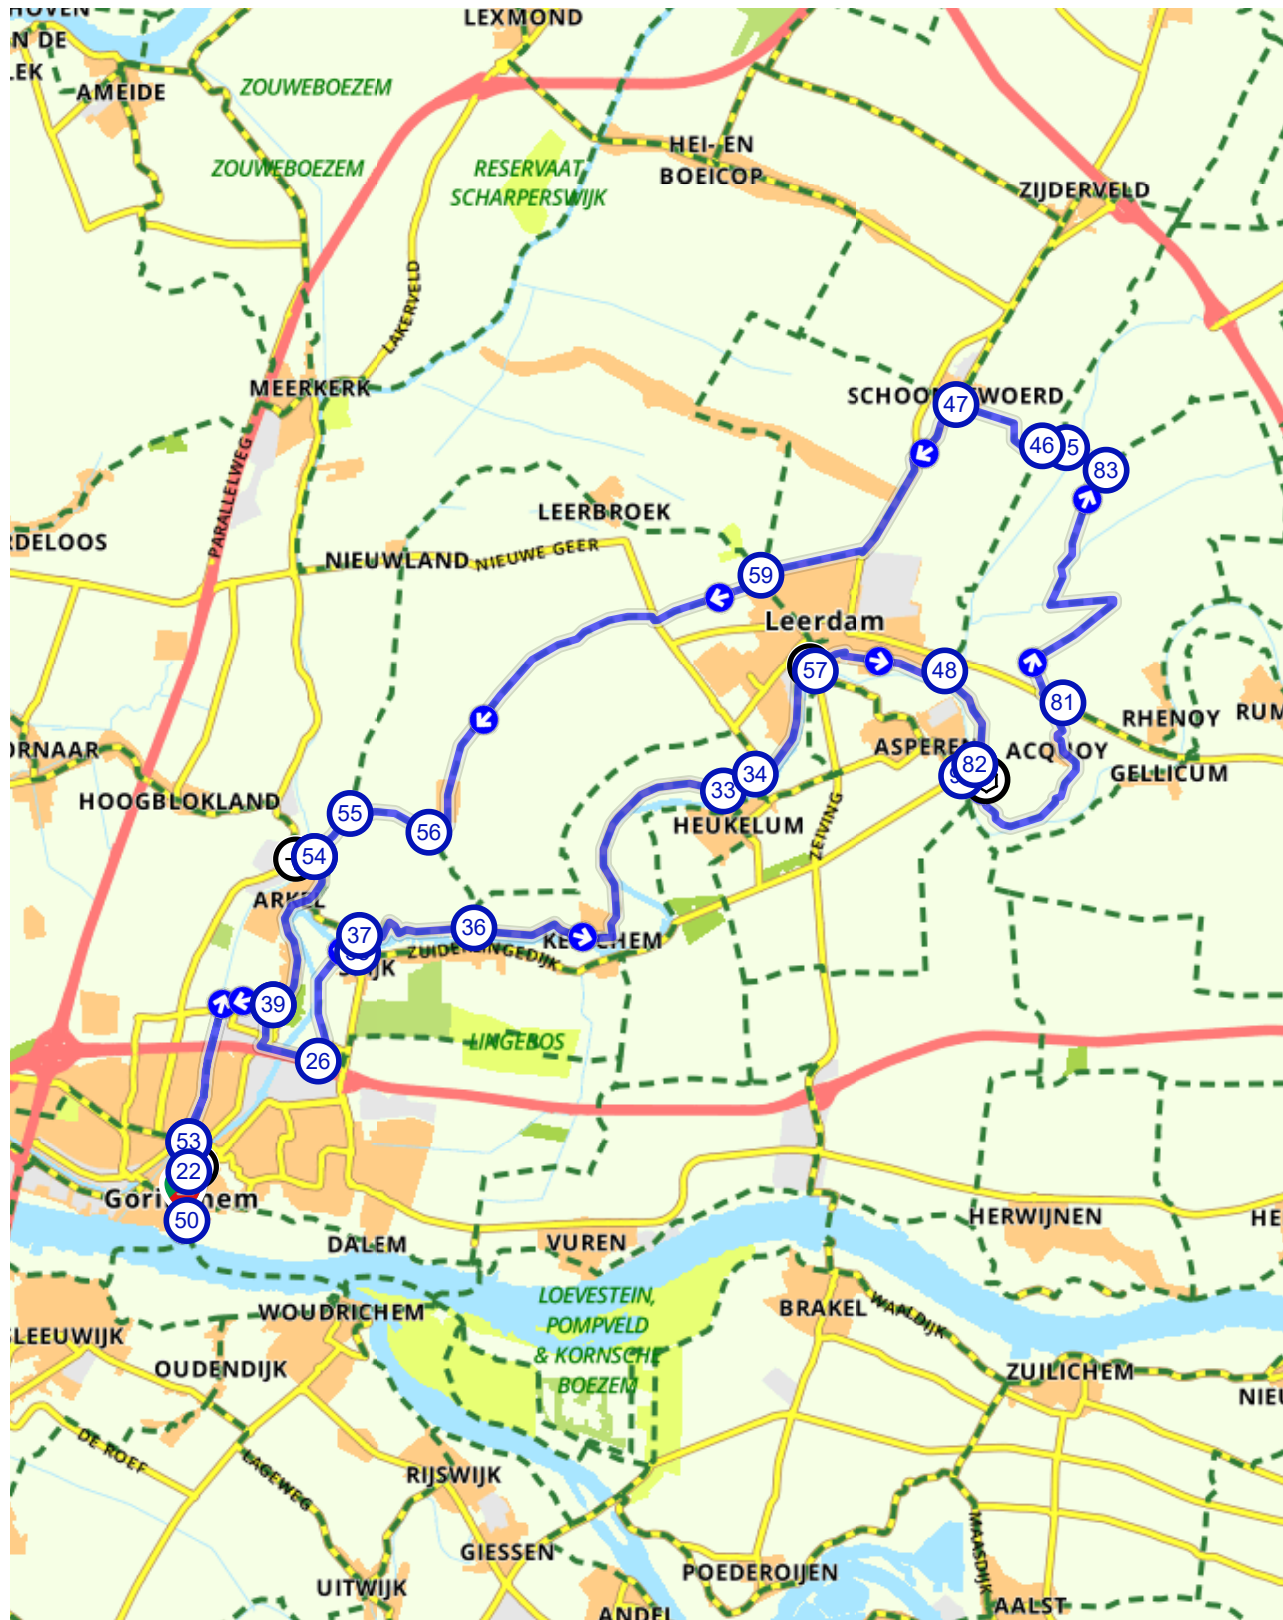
HOVEN
N DE
LEK
AMEIDE
LEXMOND
ZOUWEBOEZEM
ZOUWEBOEZEM
RESERVAAT
SCHARPERSWIJK
HEI- EN
BOEICOP
ZIJDERVELD
LAKERVELD
MEERKERK
SCHOON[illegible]WOERD
47
46
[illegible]5
83
LEERBROEK
DELOOS
PARALLELWEG
NIEUWLAND
NIEUWE GEER
59
Leerdam
57
48
81
RHENOY
RUM
ASPEREN
ACQ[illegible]OY
82
GELLICUM
ORNAAR
HOOGBLOKLAND
55
56
54
34
33
HEUKELUM
ZEIVING
ARKEL
37
36
ZUIDERLINGEDIJK
KE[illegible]CHEM
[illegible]IJK
39
26
LINGEBOS
53
22
Gori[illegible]hem
50
DALEM
VUREN
HERWIJNEN
HE
WOUDRICHEM
LOEVESTEIN,
POMPVELD
& KORNSCHE
BOEZEM
BRAKEL
WAALDIJK
ZUILICHEM
NIEU
LEEUWIJK
OUDENDIJK
DE ROEF
LAGEWEG
RIJSWIJK
GIESSEN
MAASDIJK
UITWIJK
POEDEROIJEN
AALST
ANDEL